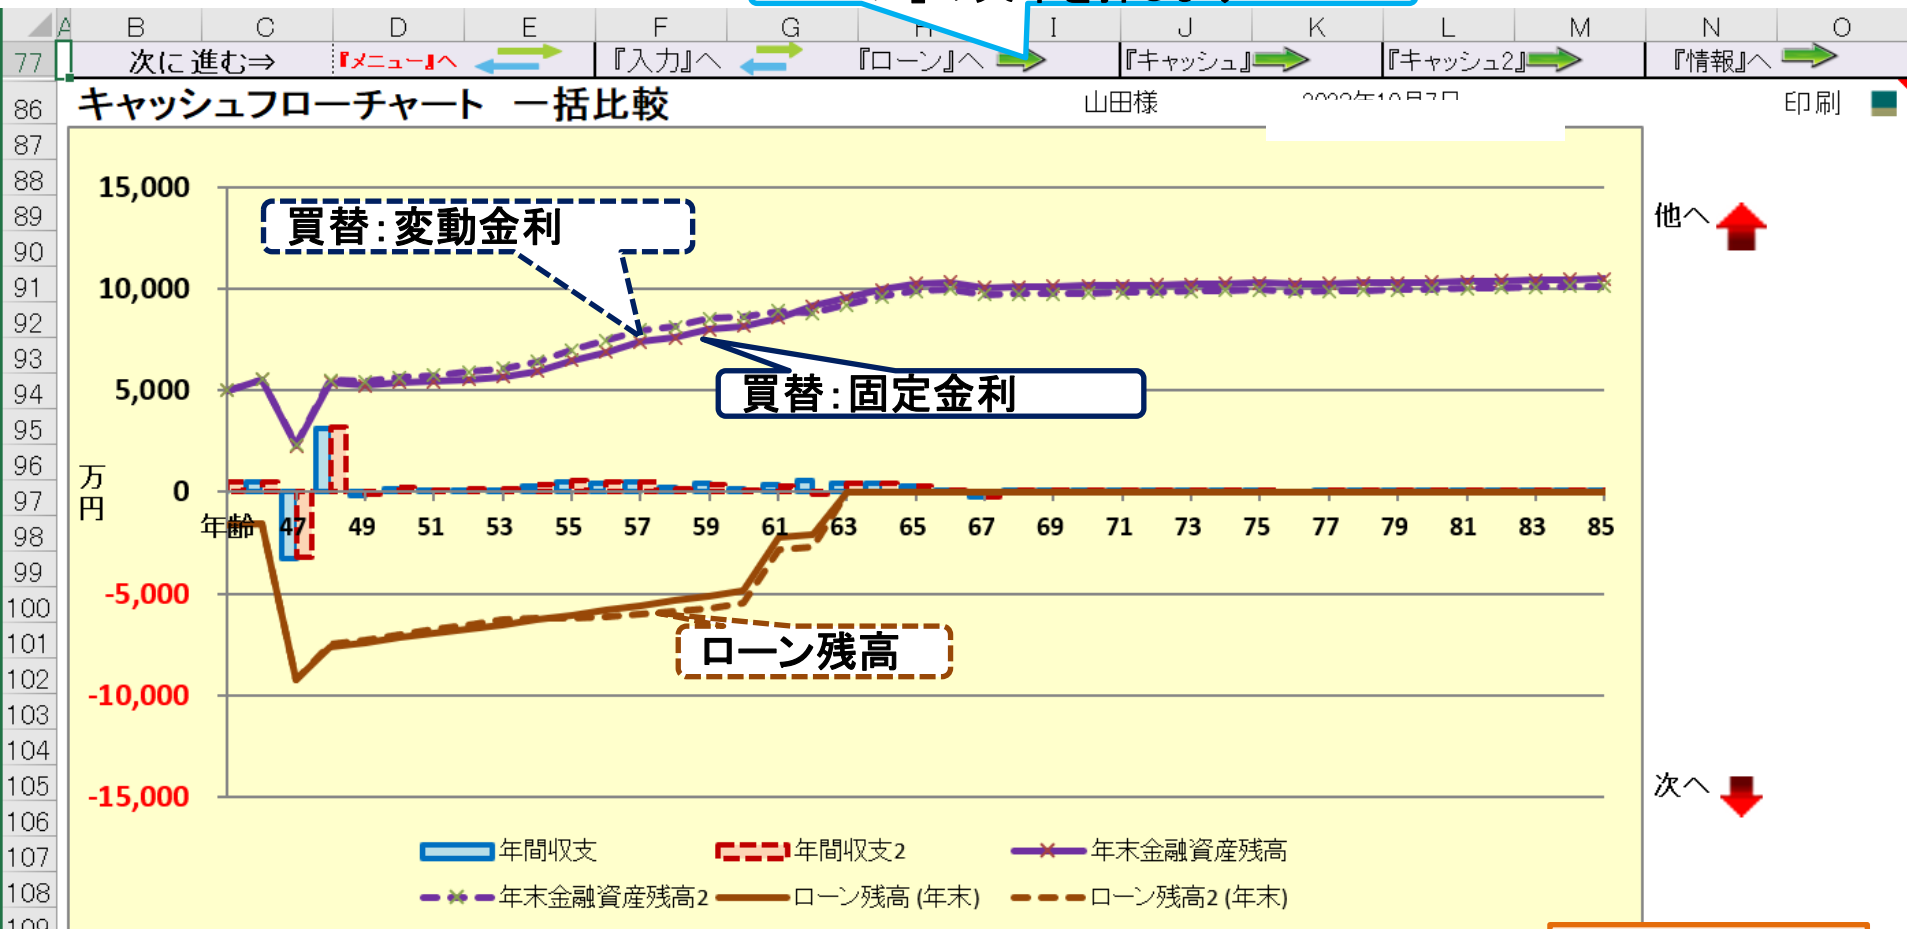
| A | B | C | D | E | F | G | H | I | J | K | L | M | N | O |
|---|---|---|---|---|---|---|---|---|---|---|---|---|---|---|
| 77 | 次に進む⇒ | | 『メニュー』へ | | 『入力』へ | | 『ローン』へ | | 『キャッシュ』 | | 『キャッシュ2』 | | 『情報』へ | |

86
87
88
89
90
91
92
93
94
95
96
97
98
99
100
101
102
103
104
105
106
107
108
109

キャッシュフローチャート　一括比較

山田様

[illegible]

印刷

他へ

次へ

買替：変動金利

買替：固定金利

ローン残高

15,000
10,000
5,000
0
-5,000
-10,000
-15,000

万円

年齢 47 49 51 53 55 57 59 61 63 65 67 69 71 73 75 77 79 81 83 85

年間収支
年間収支2
年末金融資産残高
年末金融資産残高2
ローン残高 (年末)
ローン残高2 (年末)